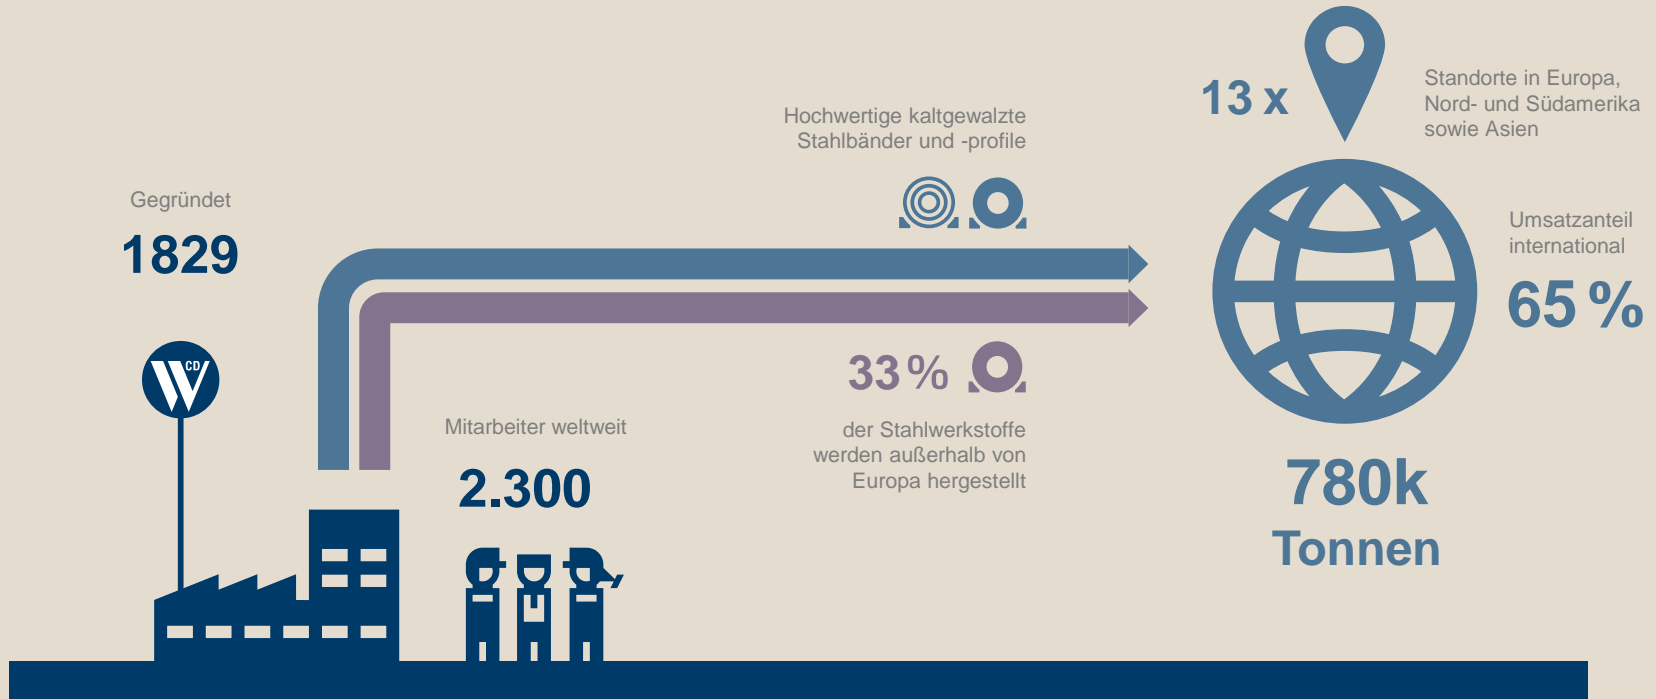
Gegründet

1829

Hochwertige kaltgewalzte Stahlbänder und -profile

13 x

Standorte in Europa, Nord- und Südamerika sowie Asien

Umsatzanteil international

65 %

CD W

Mitarbeiter weltweit

2.300

33 %

der Stahlwerkstoffe werden außerhalb von Europa hergestellt

780k

Tonnen